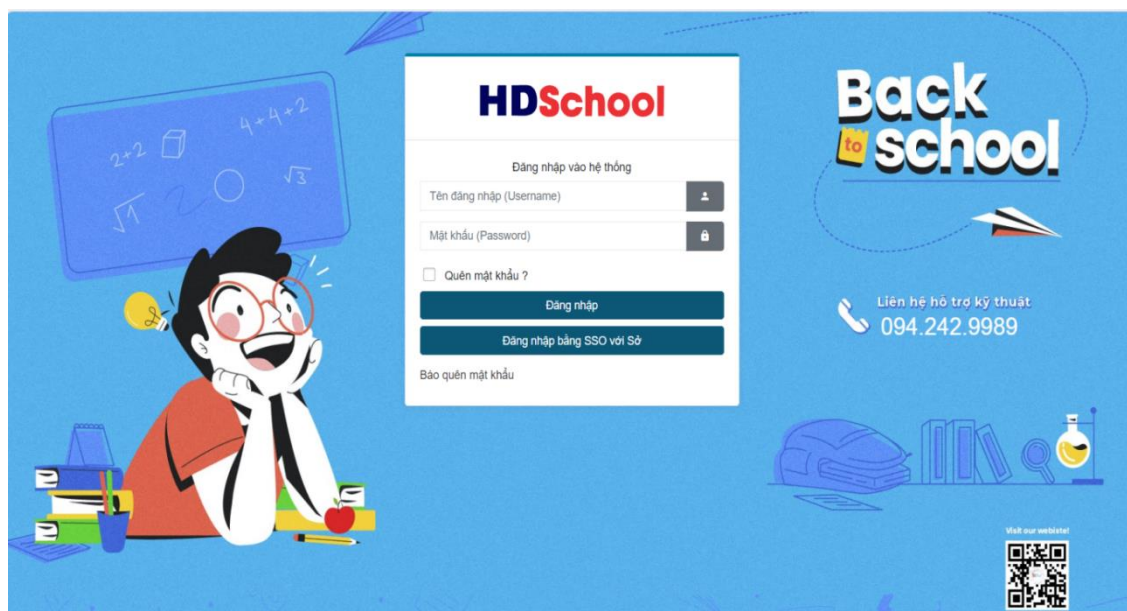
HDSchool

Đăng nhập vào hệ thống

Tên đăng nhập (Username)

Mật khẩu (Password)

Quên mật khẩu ?

Đăng nhập

Đăng nhập bằng SSO với Sở

Báo quên mật khẩu

$2+2$ $4+4+2$ $\sqrt{3}$ $\sqrt{1}$

Back to school

Liên hệ hỗ trợ kỹ thuật
094.242.9989

Visit our website!